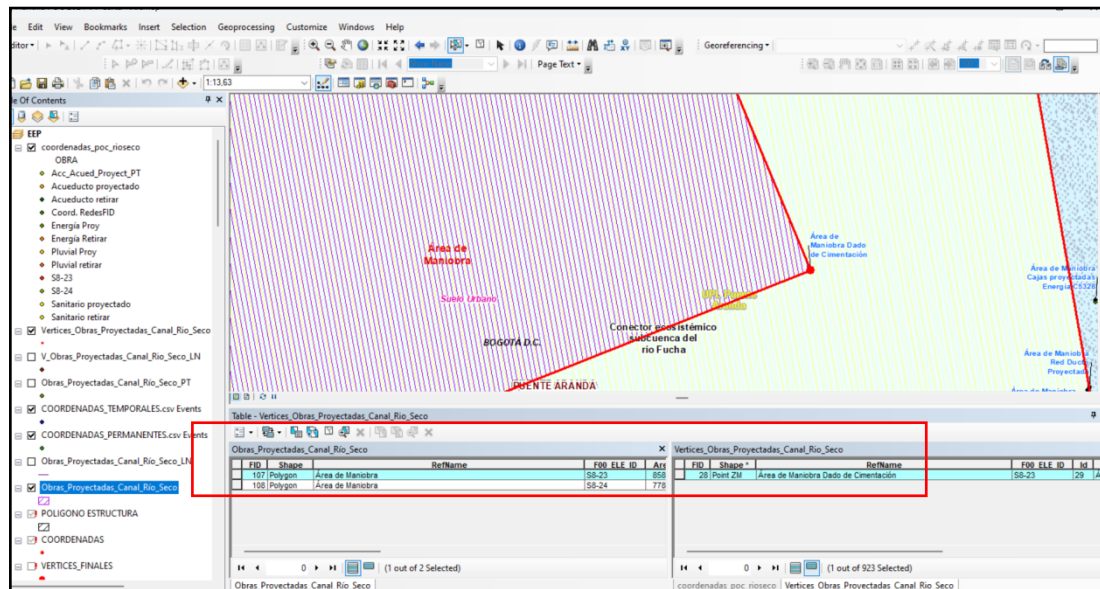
e Edit View Bookmarks Insert Selection Geoprocessing Customize Windows Help

ditor▾ Georeferencing▾

1:13,63 Page Text▾

le Of Contents

EEP
coordenadas_poc_rioseco
OBRA
Acc_Acued_Proyect_PT
Acueducto proyectado
Acueducto retirar
Coord. RedesFID
Energía Proy
Energía Retirar
Pluvial Proy
Pluvial retirar
S8-23
S8-24
Sanitario proyectado
Sanitario retirar
Vertices_Obras_Proyectadas_Canal_Rio_Seco
V_Obras_Proyectadas_Canal_Rio_Seco_LN
Obras_Proyectadas_Canal_Rio_Seco_PT
COORDENADAS_TEMPORALES.csv Events
COORDENADAS_PERMANENTES.csv Events
Obras_Proyectadas_Canal_Rio_Seco_LN
Obras_Proyectadas_Canal_Rio_Seco
POLIGONO ESTRUCTURA
COORDENADAS
VERTICES_FINALES

Área de Maniobra
Suelo Urbano
BOGOTÁ D.C.
PUENTE ARANDA
Conector ecosistémico subcuenca del río Fucha
UPL
Área de Maniobra Dado de Cimentación
Área de Maniobra Cajas proyectadas Energía CS328
Área de Maniobra Red Ducto Proyectada
Área de Maniobra

Table - Vertices_Obras_Proyectadas_Canal_Rio_Seco

Obras_Proyectadas_Canal_Rio_Seco

| FID | Shape | RefName | F00_ELE_ID | Are |
|---|---|---|---|---|
| 107 | Polygon | Área de Maniobra | S8-23 | 858 |
| 108 | Polygon | Área de Maniobra | S8-24 | 778 |

Vertices_Obras_Proyectadas_Canal_Rio_Seco

| FID | Shape * | RefName | F00_ELE_ID | Id |
|---|---|---|---|---|
| 28 | Point ZM | Área de Maniobra Dado de Cimentación | S8-23 | 29 |

0 (1 out of 2 Selected)
0 (1 out of 923 Selected)

Obras_Proyectadas_Canal_Rio_Seco
coordenadas_poc_rioseco Vertices_Obras_Proyectadas_Canal_Rio_Seco